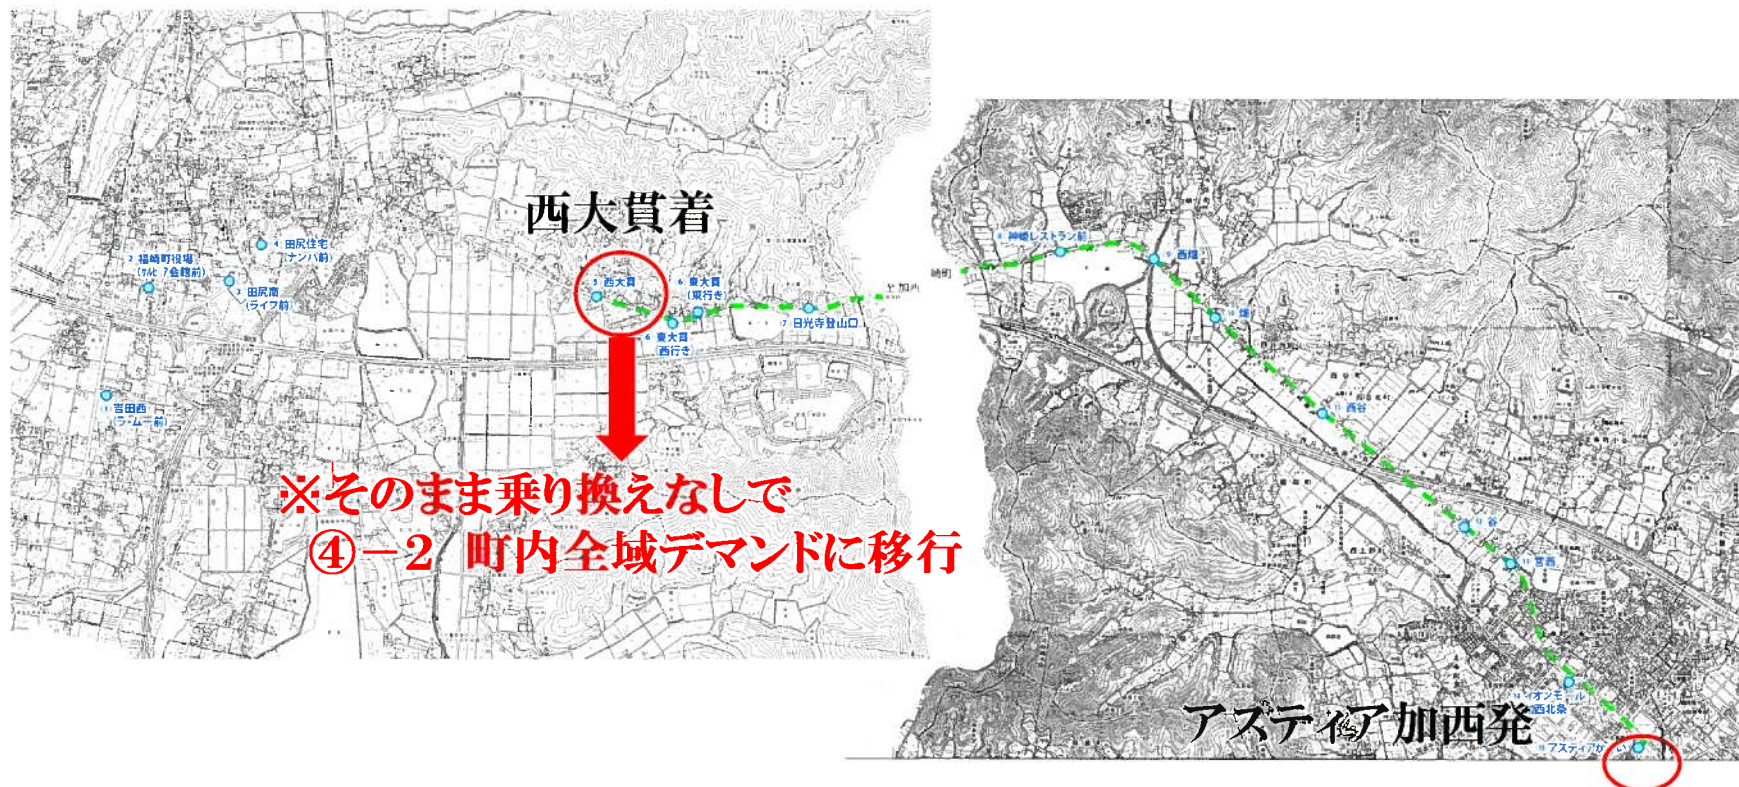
西大貫着

2 福崎町役場（ｻﾙﾋﾞｱ会館前）

4 田尻住宅（ナンバ前）

3 田尻南（ライフ前）

1 吉田西（ラ・ムー前）

5 西大貫

6 東大貫（東行き）

6 東大貫 西行き

7 日光寺登山口

※そのまま乗り換えなしで
④－２ 町内全域デマンドに移行

8 神崎レストラン前

9 西畑

10 畑

11 西谷

12 谷

13 吉西

14 オンモール 西北条

15 アスティアかさい

アスティア加西発